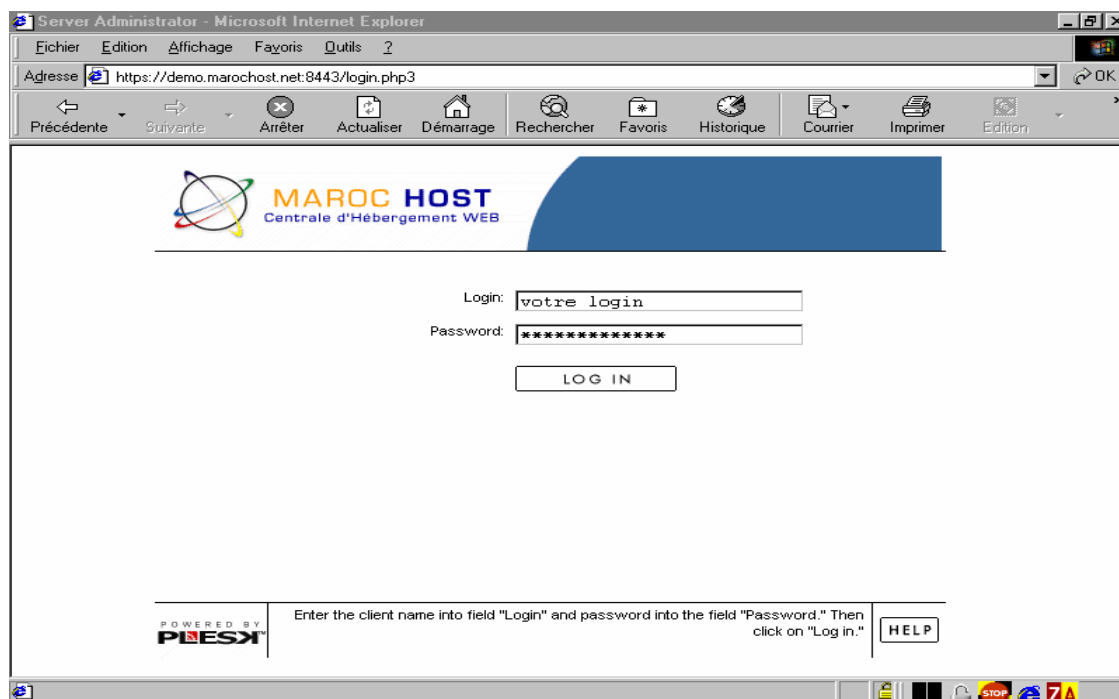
Server Administrator - Microsoft Internet Explorer

Fichier Edition Affichage Favoris Outils ?

Adresse https://demo.marochost.net:8443/login.php3

OK

Précédente Suivante Arrêter Actualiser Démarrage Rechercher Favoris Historique Courrier Imprimer Edition

MAROC HOST
Centrale d'Hébergement WEB

Login: votre login

Password: **************

LOG IN

POWERED BY PLESK™

Enter the client name into field "Login" and password into the field "Password." Then click on "Log in."

HELP

STOP